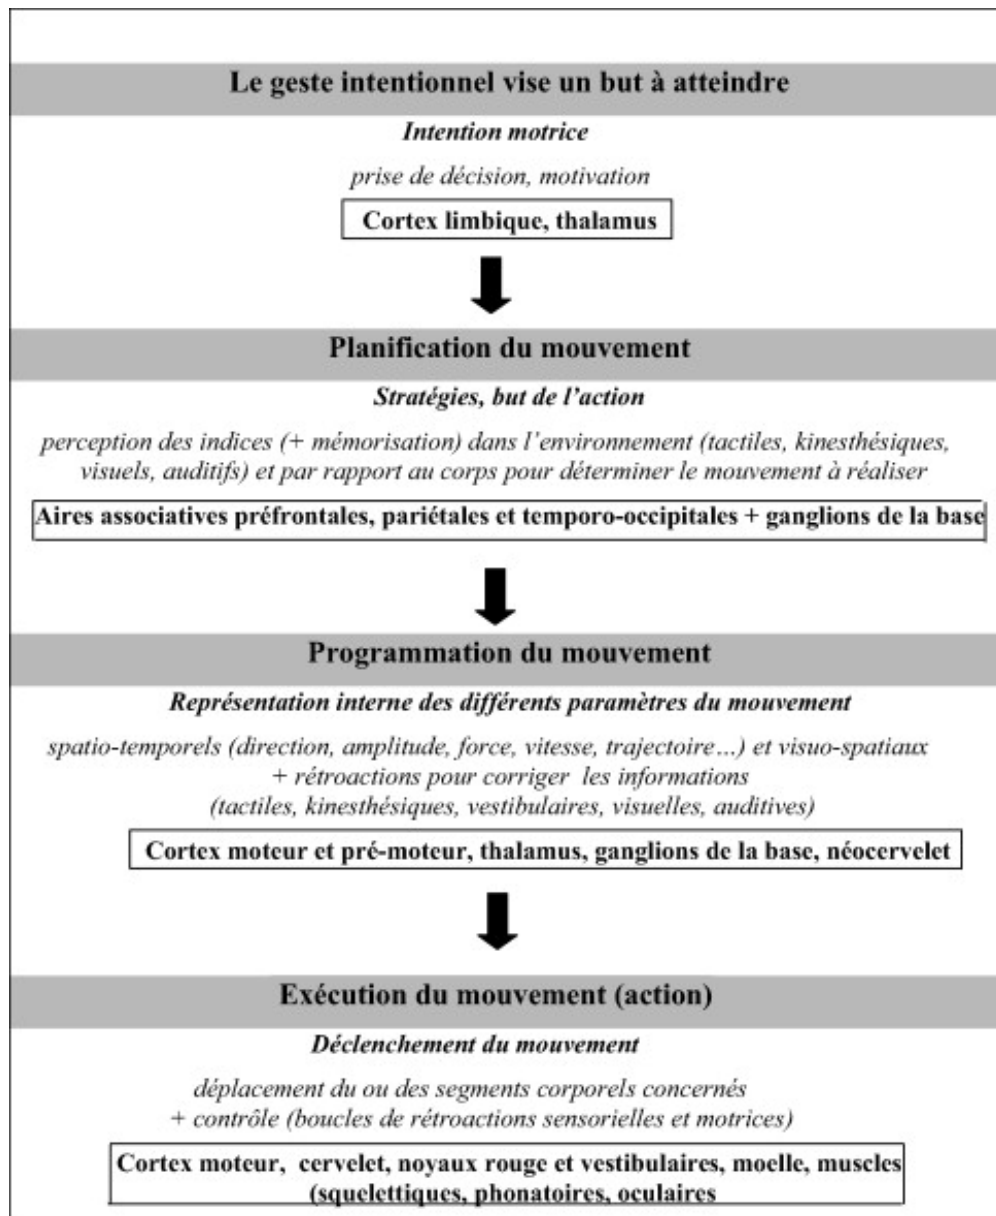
Le geste intentionnel vise un but à atteindre

*Intention motrice*

*prise de décision, motivation*

Cortex limbique, thalamus

Planification du mouvement

*Stratégies, but de l'action*

*perception des indices (+ mémorisation) dans l'environnement (tactiles, kinesthésiques, visuels, auditifs) et par rapport au corps pour déterminer le mouvement à réaliser*

Aires associatives préfrontales, pariétales et temporo-occipitales + ganglions de la base

Programmation du mouvement

*Représentation interne des différents paramètres du mouvement*

*spatio-temporels (direction, amplitude, force, vitesse, trajectoire…) et visuo-spatiaux + rétroactions pour corriger les informations (tactiles, kinesthésiques, vestibulaires, visuelles, auditives)*

Cortex moteur et pré-moteur, thalamus, ganglions de la base, néocervelet

Exécution du mouvement (action)

*Déclenchement du mouvement*

*déplacement du ou des segments corporels concernés + contrôle (boucles de rétroactions sensorielles et motrices)*

Cortex moteur, cervelet, noyaux rouge et vestibulaires, moelle, muscles (squelettiques, phonatoires, oculaires